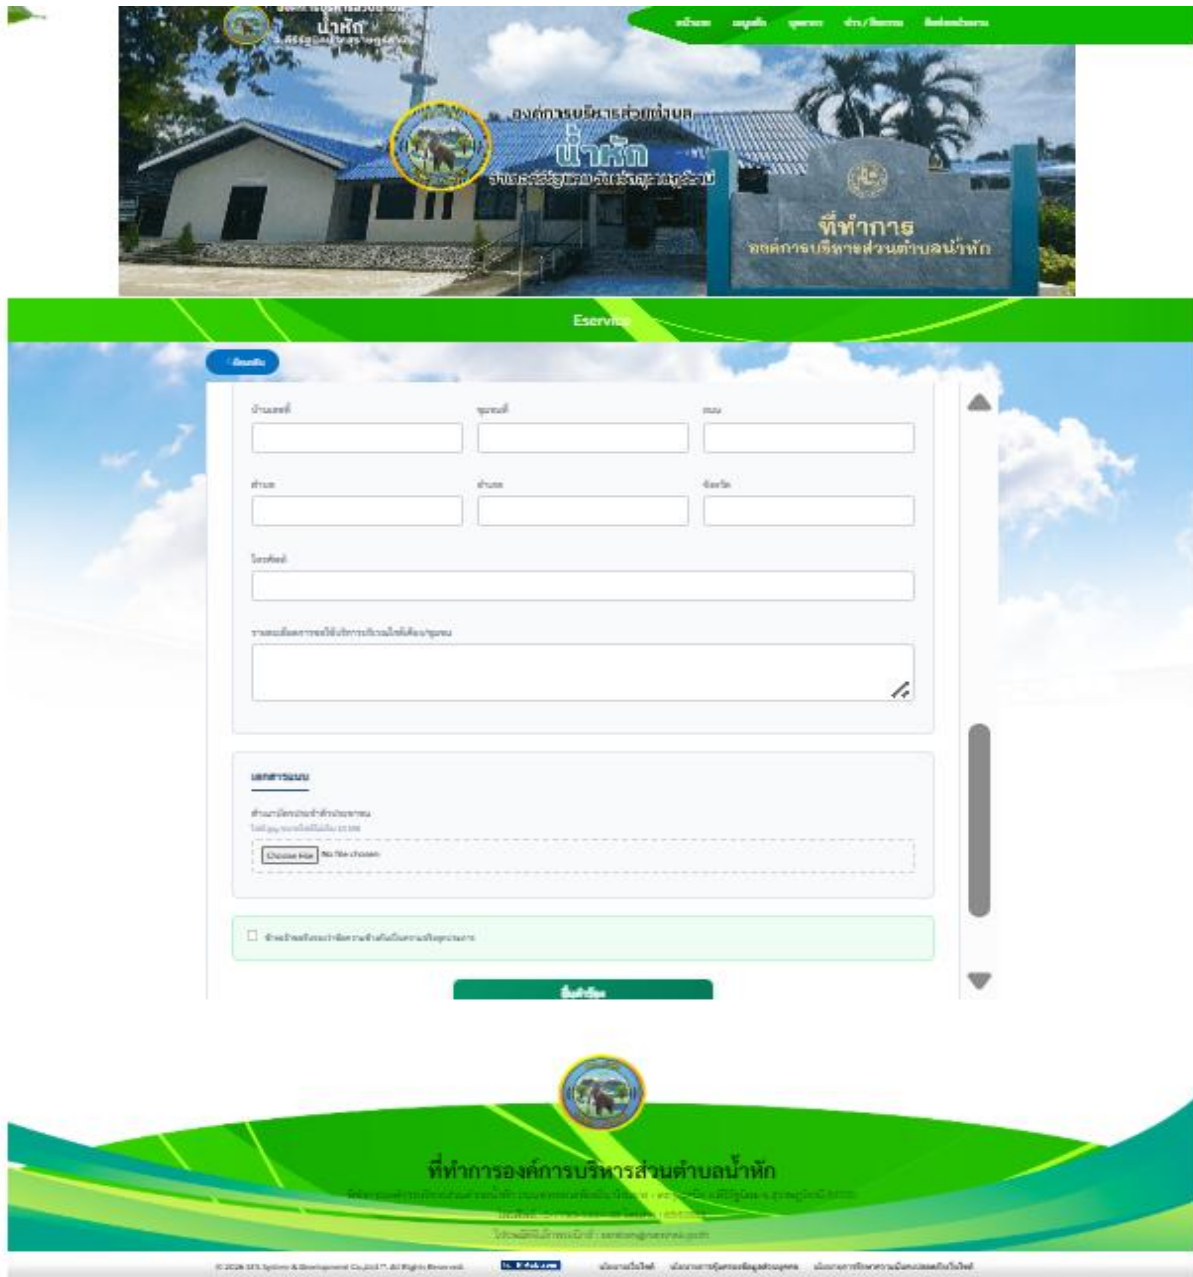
น้ำหัก

หน้าแรก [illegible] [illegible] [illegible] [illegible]

องค์การบริหารส่วนตำบล
น้ำหัก
อำเภอวิภาวดี จังหวัดสุราษฎร์ธานี

ที่ทำการ
องค์การบริหารส่วนตำบลน้ำหัก

Eservice

ย้อนกลับ

บ้านเลขที่ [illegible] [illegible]

ตำบล อำเภอ จังหวัด

โทรศัพท์

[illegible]

เอกสารแนบ

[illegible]
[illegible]
Choose File No file chosen

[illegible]

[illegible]

ที่ทำการองค์การบริหารส่วนตำบลน้ำหัก
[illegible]
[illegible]
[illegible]

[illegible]